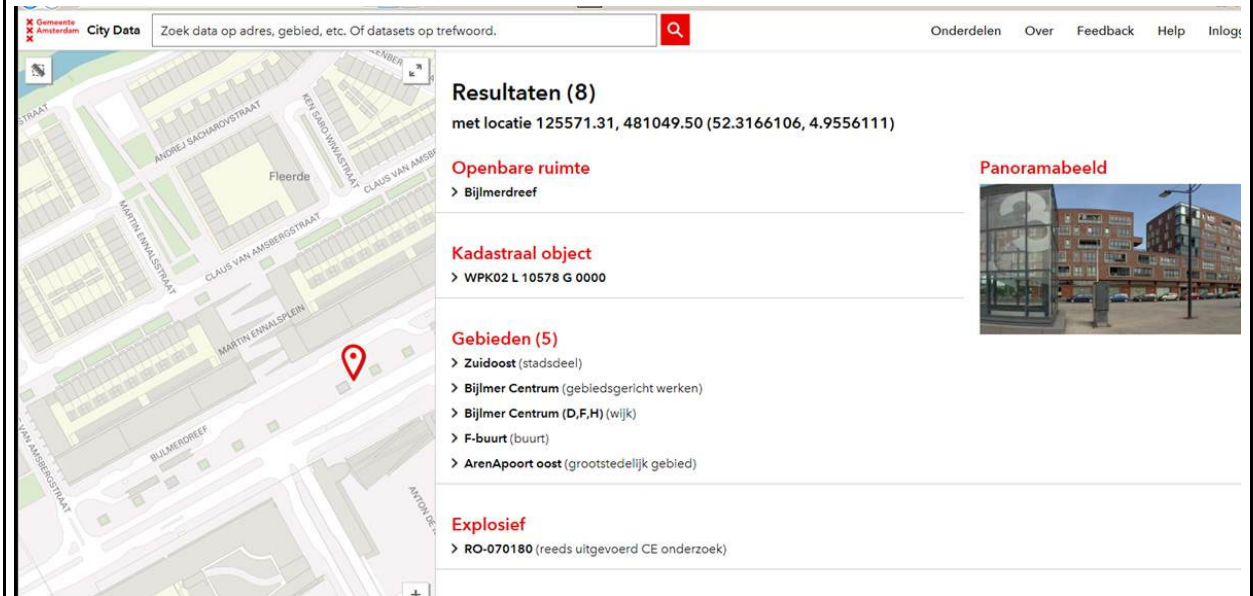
Gemeente Amsterdam City Data

Zoek data op adres, gebied, etc. Of datasets op trefwoord.

Onderdelen Over Feedback Help Inlogg

STRAAT
ANDREJ SACHAROVSTRAAT
KEN SARO-WIWASTRAAT
Fleerde
CLAUS VAN AMSBERGSTRAAT
MARTIN ENNALSSTRAAT
CLAUS VAN AMSBERGSTRAAT
MARTIN ENNALSPLEIN
VAN AMSBERGSTRAAT
BIJLMERDREEF
ANTON DE

Resultaten (8)

met locatie 125571.31, 481049.50 (52.3166106, 4.9556111)

Openbare ruimte

> Bijlmerdreef

Kadastraal object

> WPK02 L 10578 G 0000

Gebieden (5)

> Zuidoost (stadsdeel)

> Bijlmer Centrum (gebiedsgericht werken)

> Bijlmer Centrum (D,F,H) (wijk)

> F-buurt (buurt)

> ArenApoort oost (grootstedelijk gebied)

Explosief

> RO-070180 (reeds uitgevoerd CE onderzoek)

Panoramabeeld